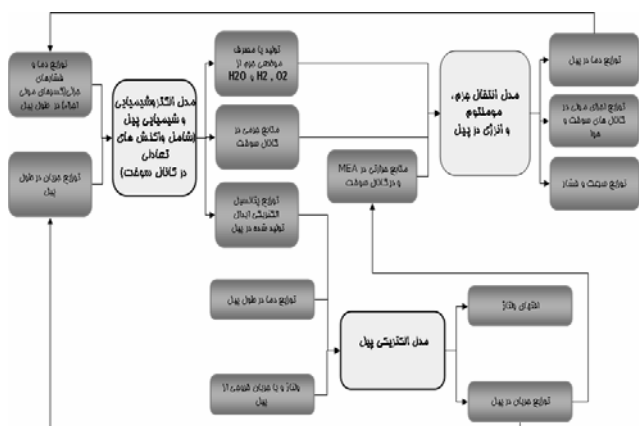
توزیع دما و غلظت‌های جزئی گونه‌های موجود در طول پیل

توزیع جریان در طول پیل

مدل الکتروشیمیایی و شیمیایی پیل (شامل واکنش های تعادلی در کانال سوخت)

تولید یا مصرف مولی گونه‌های H2 , O2 و H2O

منابع جرمی در کانال سوخت

توزیع پتانسیل الکتریکی ایدال تولید شده در پیل

منابع حرارتی در MEA و در کانال سوخت

مدل انتقال جرم، مومنتوم و انرژی در پیل

توزیع دما در پیل

توزیع اجزای مولی در کانال های سوخت و هوا

توزیع سرعت و فشار

توزیع دما در طول پیل

ولتاژ و یا جریان خروجی از پیل

مدل الکتریکی پیل

افت‌های ولتاژ

توزیع جریان در پیل